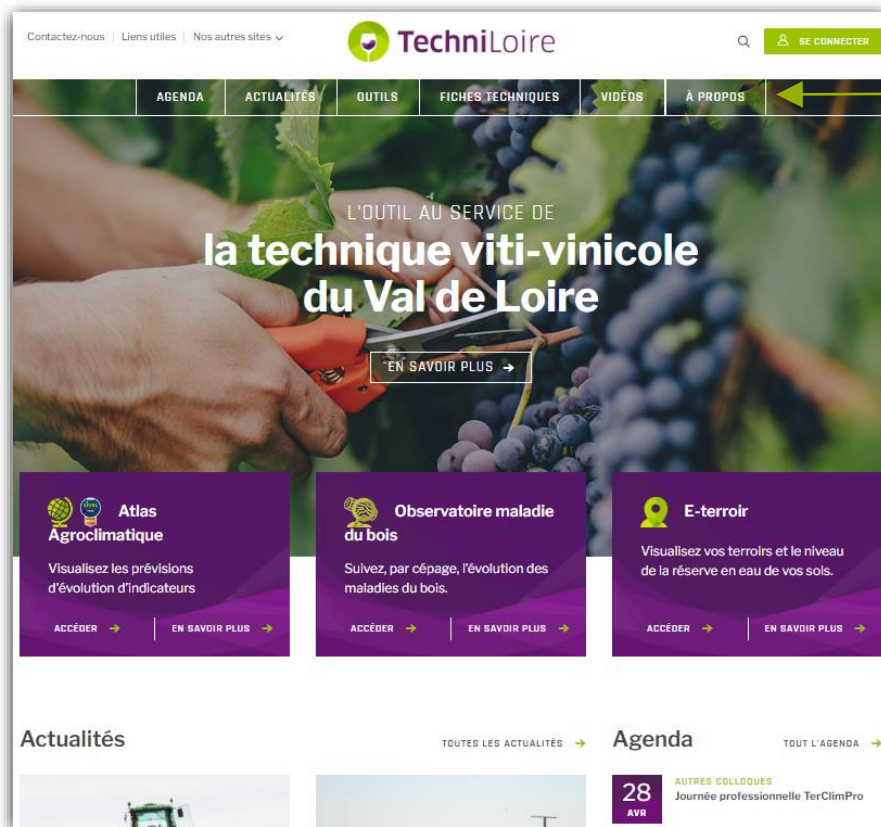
Contactez-nous | Liens utiles | Nos autres sites

TechniLoire

SE CONNECTER

AGENDA ACTUALITÉS OUTILS FICHES TECHNIQUES VIDÉOS À PROPOS

L'OUTIL AU SERVICE DE
la technique viti-vinicole du Val de Loire

EN SAVOIR PLUS →

Atlas Agroclimatique
Visualisez les prévisions d'évolution d'indicateurs
ACCÉDER → EN SAVOIR PLUS →

Observatoire maladie du bois
Suivez, par cépage, l'évolution des maladies du bois.
ACCÉDER → EN SAVOIR PLUS →

E-terroir
Visualisez vos terroirs et le niveau de la réserve en eau de vos sols.
ACCÉDER → EN SAVOIR PLUS →

Actualités
TOUTES LES ACTUALITÉS →

Agenda
TOUT L'AGENDA →

28 AVR
AUTRES COLLOQUES
Journée professionnelle TerClimPro